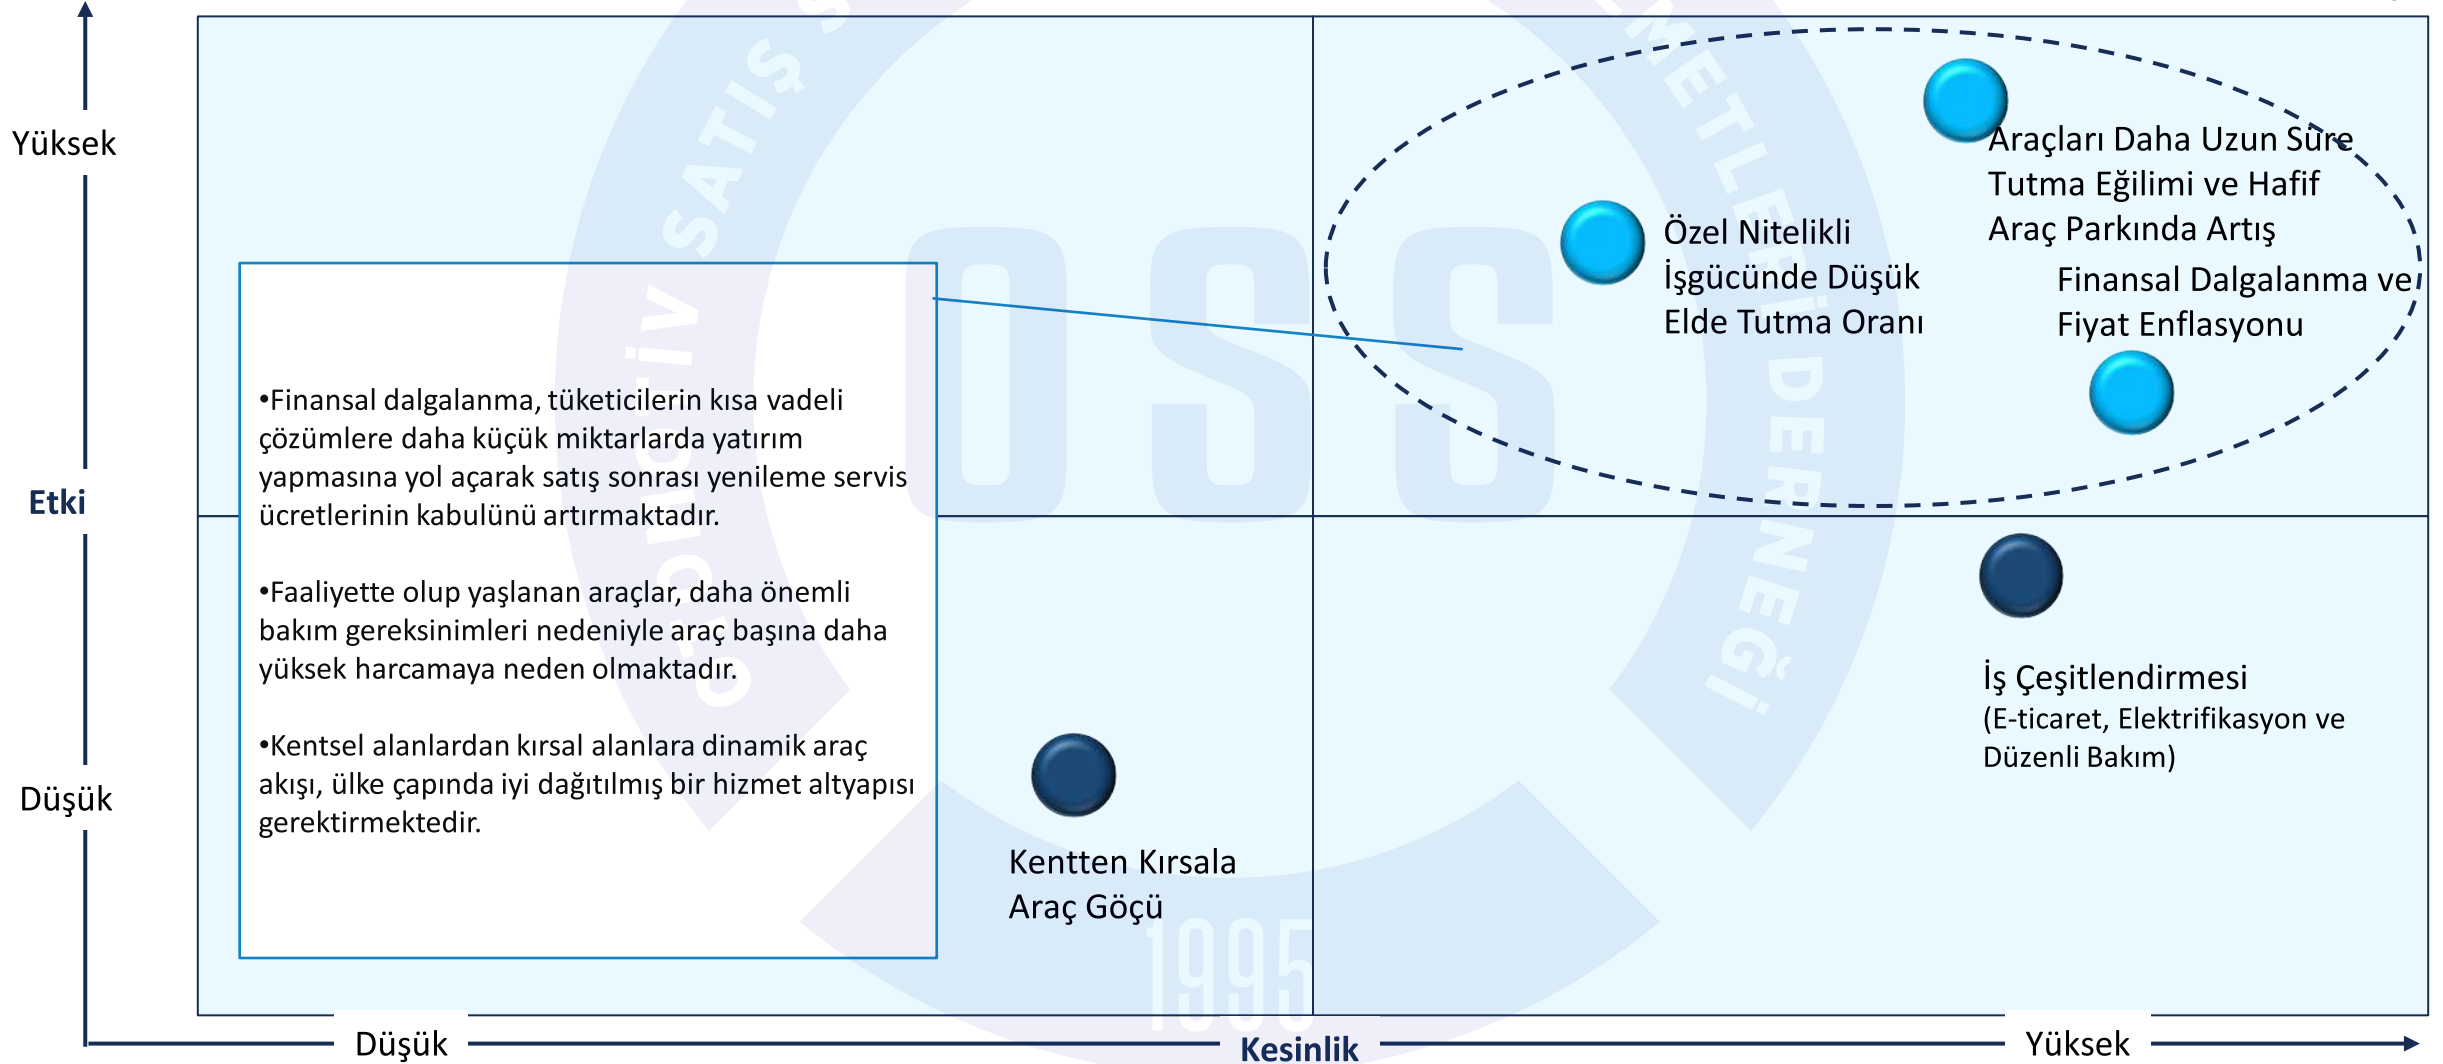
Yüksek

Etki

Düşük

•Finansal dalgalanma, tüketicilerin kısa vadeli çözümlere daha küçük miktarlarda yatırım yapmasına yol açarak satış sonrası yenileme servis ücretlerinin kabulünü artırmaktadır.

•Faaliyette olup yaşlanan araçlar, daha önemli bakım gereksinimleri nedeniyle araç başına daha yüksek harcamaya neden olmaktadır.

•Kentsel alanlardan kırsal alanlara dinamik araç akışı, ülke çapında iyi dağıtılmış bir hizmet altyapısı gerektirmektedir.

Özel Nitelikli İşgücünde Düşük Elde Tutma Oranı

Araçları Daha Uzun Süre Tutma Eğilimi ve Hafif Araç Parkında Artış

Finansal Dalgalanma ve Fiyat Enflasyonu

İş Çeşitlendirmesi (E-ticaret, Elektrifikasyon ve Düzenli Bakım)

Kentten Kırsala Araç Göçü

Düşük

Kesinlik

Yüksek